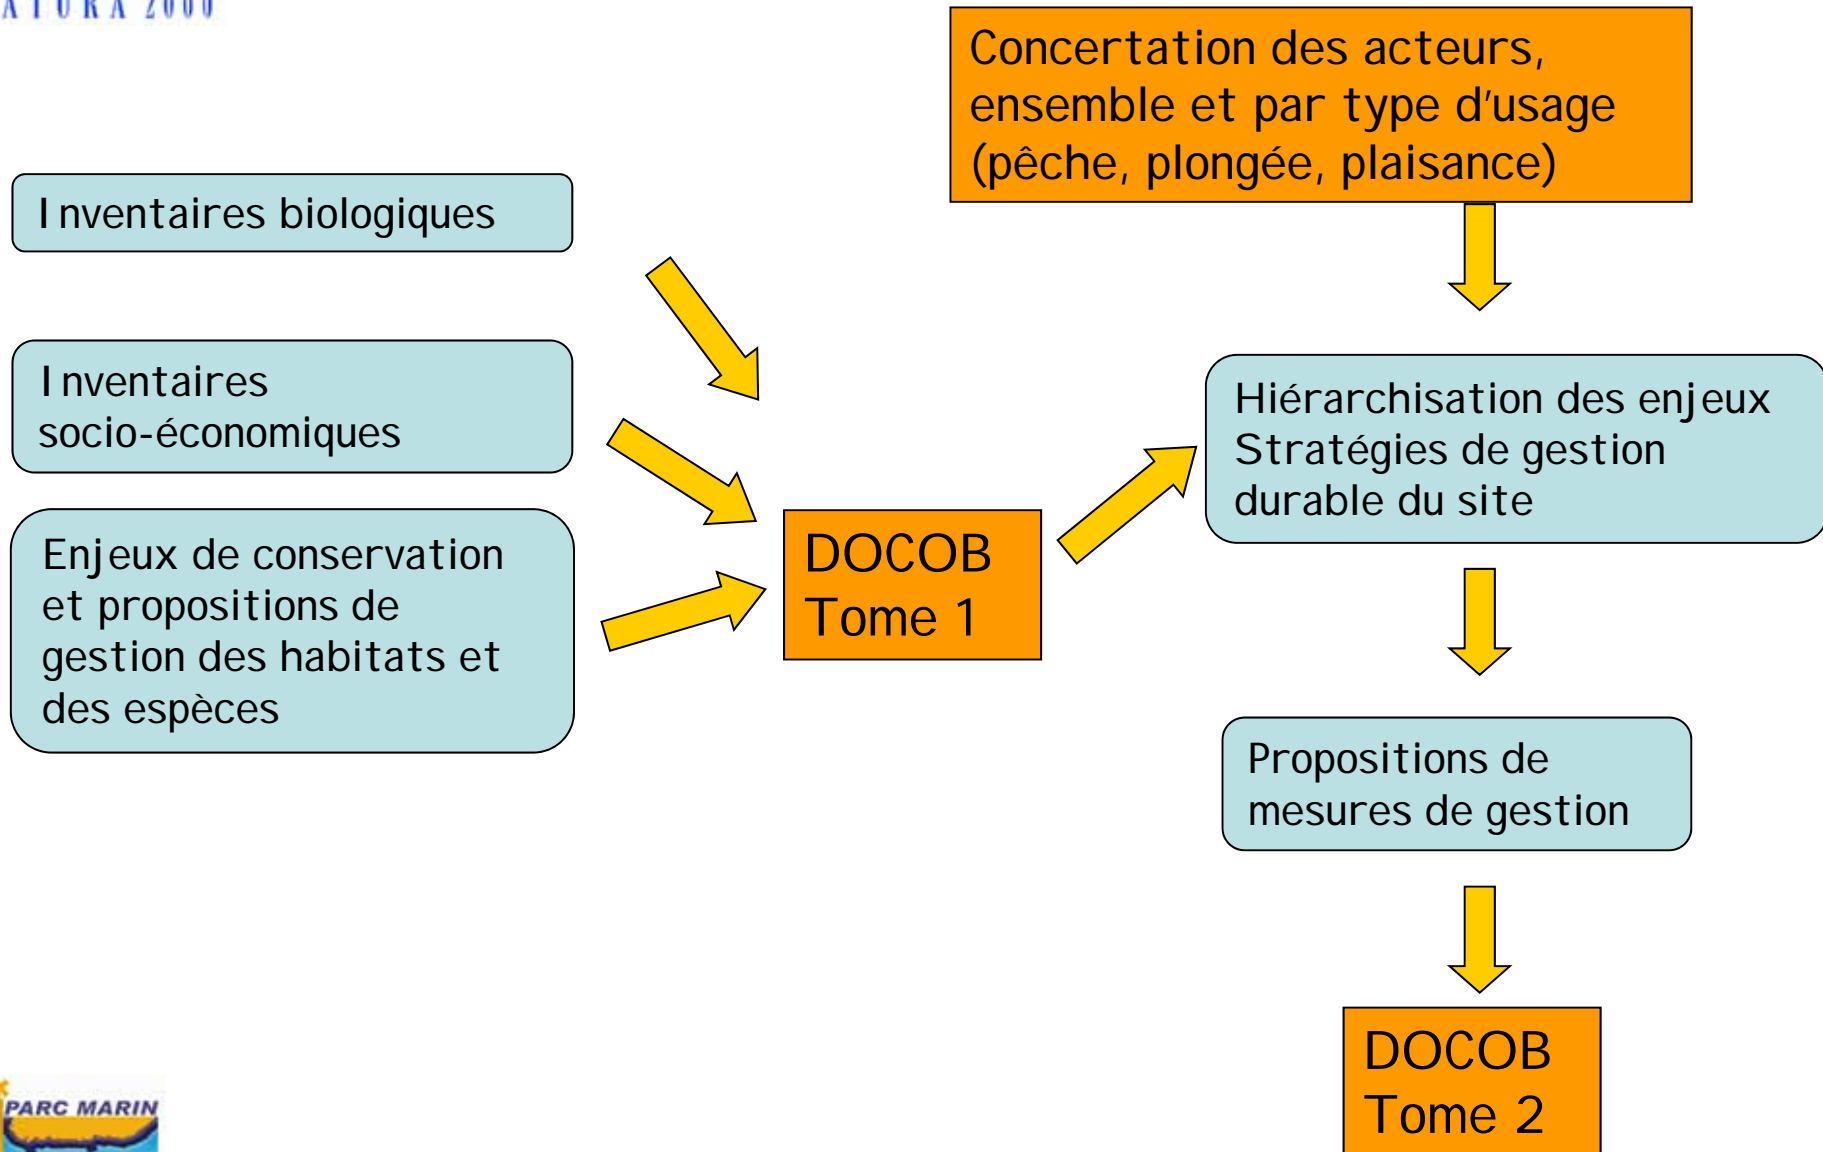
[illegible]

Concertation des acteurs, ensemble et par type d'usage (pêche, plongée, plaisance)

Inventaires biologiques

Inventaires socio-économiques

Enjeux de conservation et propositions de gestion des habitats et des espèces

DOCOB
Tome 1

Hiérarchisation des enjeux
Stratégies de gestion durable du site

Propositions de mesures de gestion

DOCOB
Tome 2

PARC MARIN